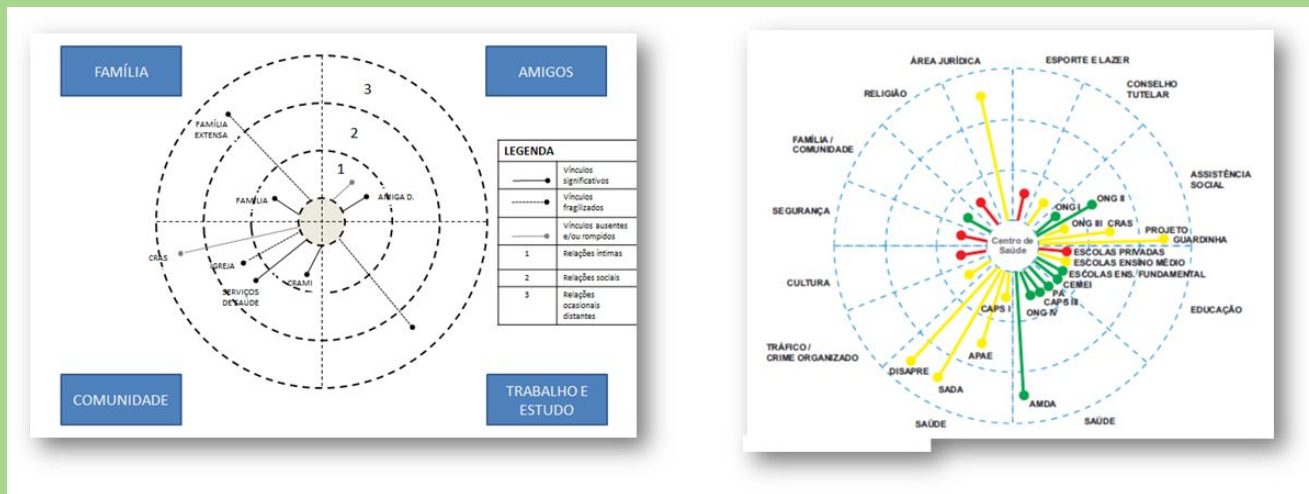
FAMÍLIA

AMIGOS

COMUNIDADE

TRABALHO E ESTUDO

3

2

1

FAMÍLIA EXTENSA

FAMÍLIA

AMIGA D.

CRAS

IGREJA

SERVIÇOS DE SAÚDE

CRAMI

| LEGENDA | |
|---|---|
| | Vínculos significativos |
| | Vínculos fragilizados |
| | Vínculos ausentes e/ou rompidos |
| 1 | Relações íntimas |
| 2 | Relações sociais |
| 3 | Relações ocasionais distantes |

ÁREA JURÍDICA

ESPORTE E LAZER

CONSELHO TUTELAR

RELIGIÃO

FAMÍLIA / COMUNIDADE

ASSISTÊNCIA SOCIAL

SEGURANÇA

CULTURA

TRÁFICO / CRIME ORGANIZADO

EDUCAÇÃO

SAÚDE

SAÚDE

Centro de Saúde

ONG II

ONG I

ONG III

CRAS

PROJETO GUARDINHA

ESCOLAS PRIVADAS

ESCOLAS ENSINO MÉDIO

ESCOLAS ENS. FUNDAMENTAL

CEMEI

PA

CAPS II

CAPS I

ONG IV

APAE

DISAPRE

SADA

AMDA